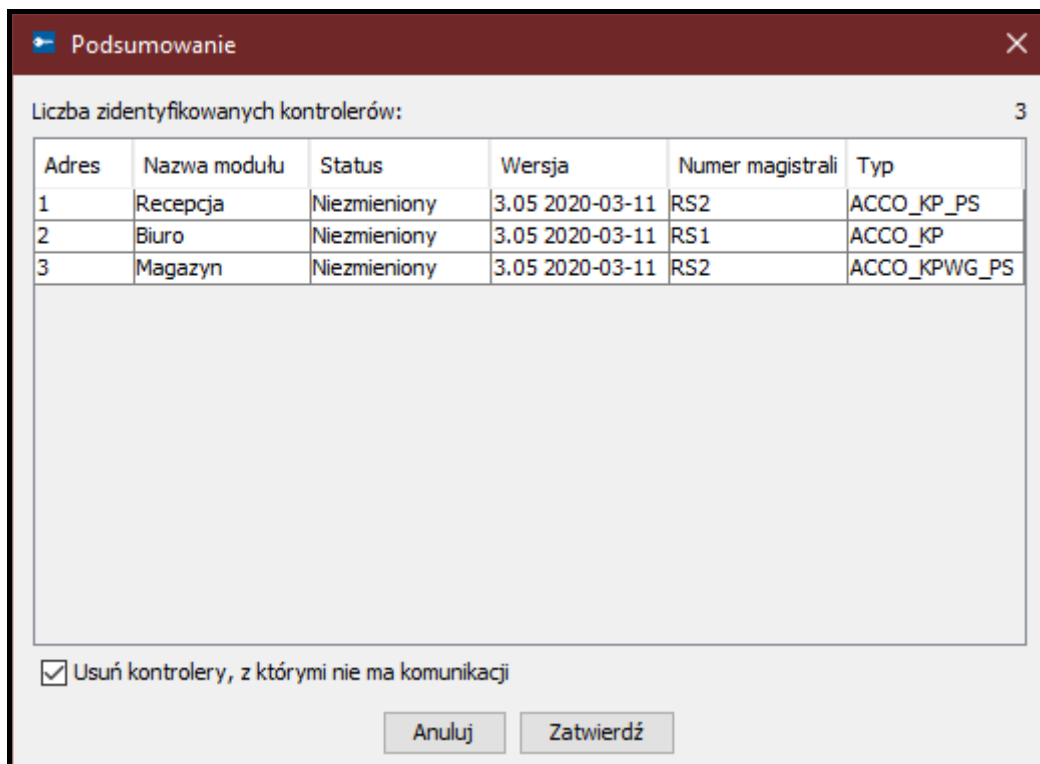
Podsumowanie

Liczba zidentyfikowanych kontrolerów: 3

| Adres | Nazwa modułu | Status | Wersja | Numer magistrali | Typ |
|---|---|---|---|---|---|
| 1 | Recepcja | Niezmieniony | 3.05 2020-03-11 | RS2 | ACCO_KP_PS |
| 2 | Biuro | Niezmieniony | 3.05 2020-03-11 | RS1 | ACCO_KP |
| 3 | Magazyn | Niezmieniony | 3.05 2020-03-11 | RS2 | ACCO_KPWG_PS |

Usuń kontrolery, z którymi nie ma komunikacji

Anuluj Zatwierdź